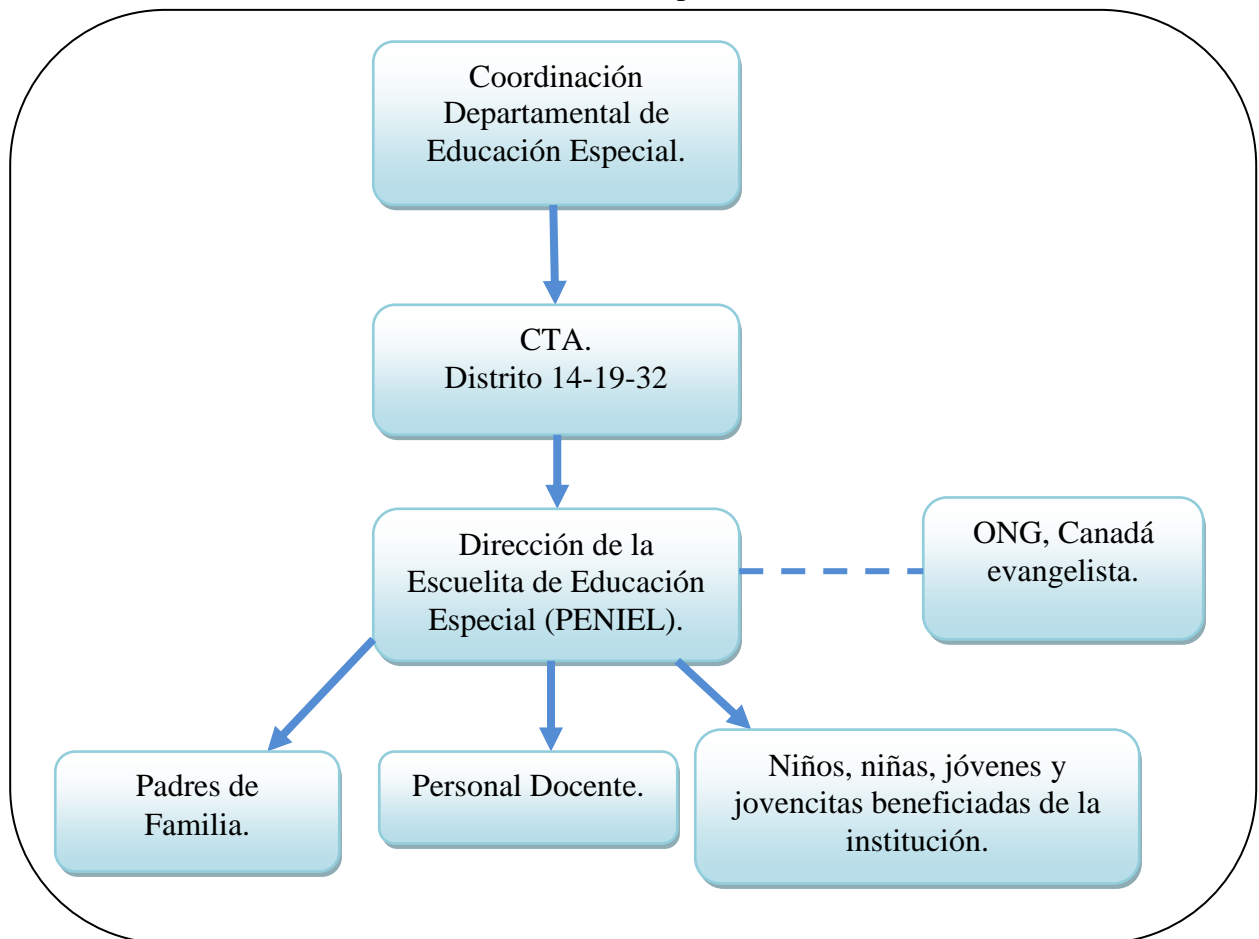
Coordinación Departamental de Educación Especial.

CTA.
Distrito 14-19-32

Dirección de la Escuelita de Educación Especial (PENIEL).

ONG, Canadá evangelista.

Padres de Familia.

Personal Docente.

Niños, niñas, jóvenes y jovencitas beneficiadas de la institución.